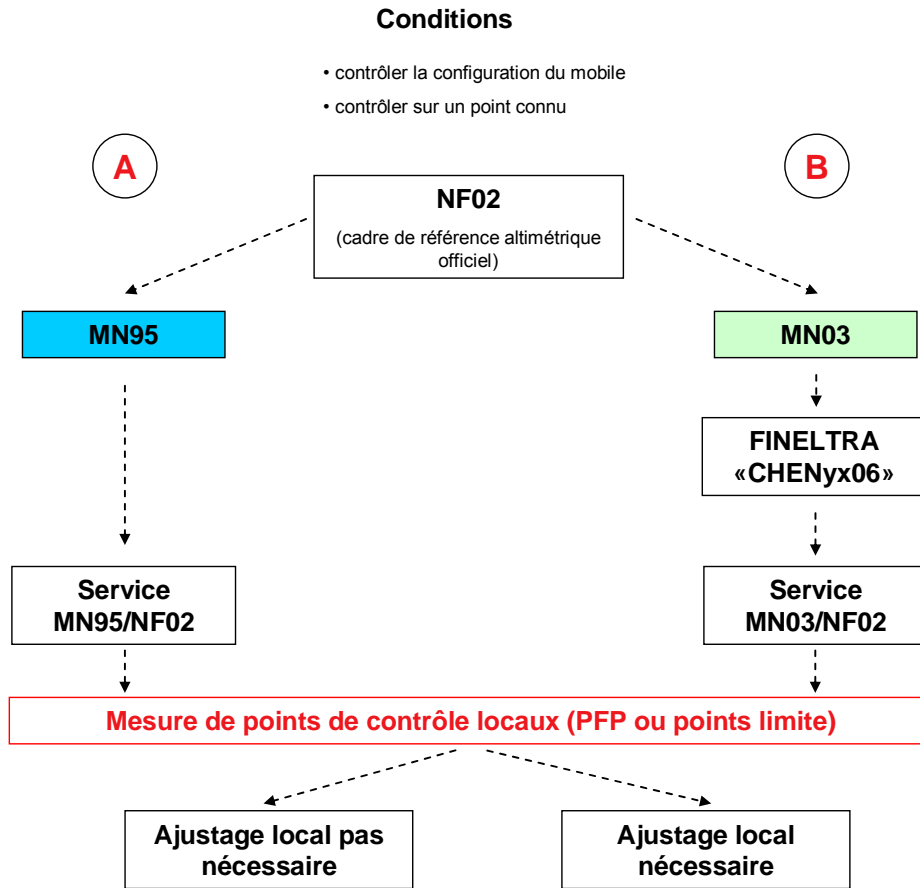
Conditions

• contrôler la configuration du mobile

• contrôler sur un point connu

A

B

NF02

(cadre de référence altimétrique officiel)

MN95

MN03

FINELTRA «CHENyx06»

Service MN95/NF02

Service MN03/NF02

Mesure de points de contrôle locaux (PFP ou points limite)

Ajustage local pas nécessaire

Ajustage local nécessaire